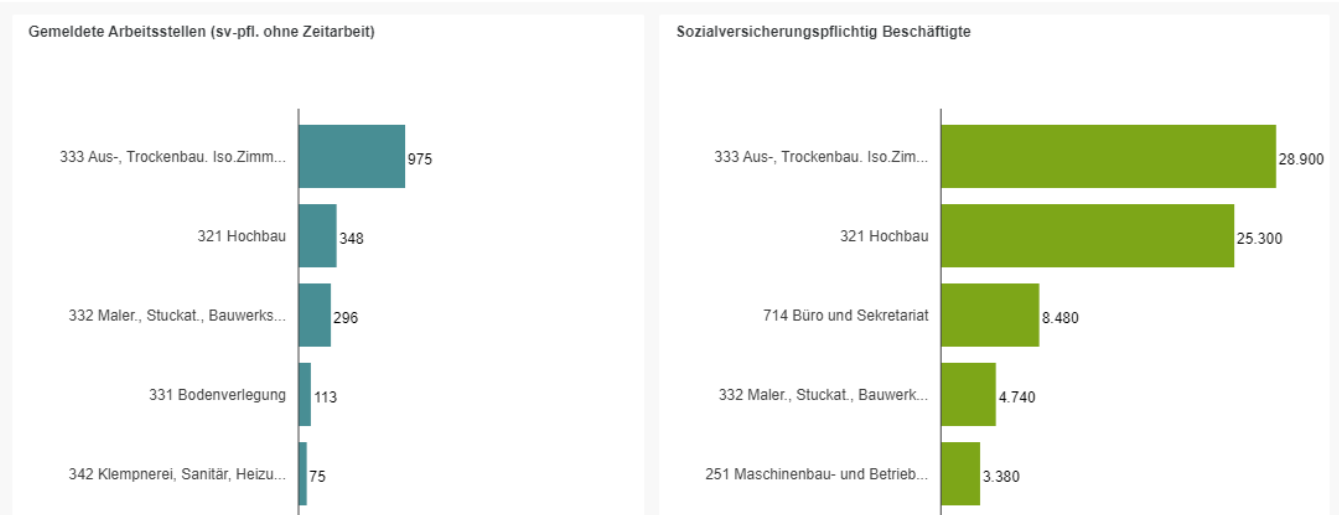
Gemeldete Arbeitsstellen (sv-pfl. ohne Zeitarbeit)

333 Aus-, Trockenbau. Iso.Zimm... 975

321 Hochbau 348

332 Maler., Stuckat., Bauwerks... 296

331 Bodenverlegung 113

342 Klempnerei, Sanitär, Heizu... 75

Sozialversicherungspflichtig Beschäftigte

333 Aus-, Trockenbau. Iso.Zim... 28.900

321 Hochbau 25.300

714 Büro und Sekretariat 8.480

332 Maler., Stuckat., Bauwerk... 4.740

251 Maschinenbau- und Betrieb... 3.380